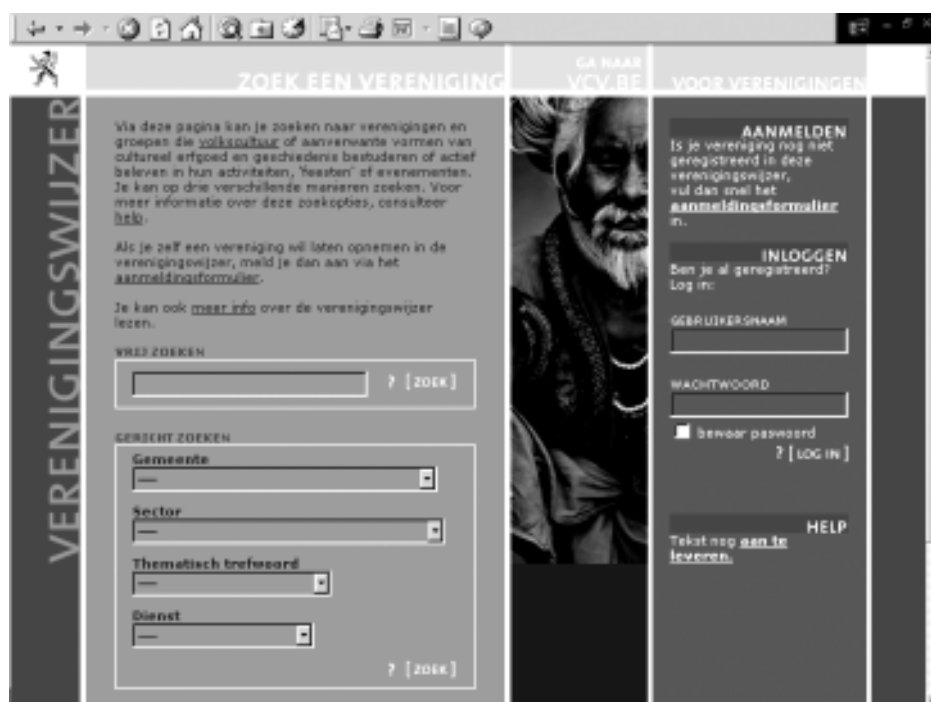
ZOEK EEN VERENIGING

GA NAAR VCV.BE

VOOR VERENIGINGEN

VERENIGINGSWIJZER

Via deze pagina kan je zoeken naar verenigingen en groepen die volkscultuur of aanverwante vormen van cultureel erfgoed en geschiedenis bestuderen of actief beleven in hun activiteiten, 'feesten' of evenementen. Je kan op drie verschillende manieren zoeken. Voor meer informatie over deze zoekopties, consulteer help.

Als je zelf een vereniging wil laten opnemen in de verenigingswijzer, meld je dan aan via het aanmeldingsformulier.

Je kan ook meer info over de verenigingswijzer lezen.

VRIJ ZOEKEN

? [ZOEK]

GERICHT ZOEKEN

Gemeente

—

Sector

—

Thematisch trefwoord

—

Dienst

—

? [ZOEK]

AANMELDEN

Is je vereniging nog niet geregistreerd in deze verenigingswijzer, vul dan snel het aanmeldingsformulier in.

INLOGGEN

Ben je al geregistreerd? Log in:

GEBRUIKERSNAAM

WACHTWOORD

bewaar paswoord

? [LOG IN]

HELP

Tekst nog aan te leveren.